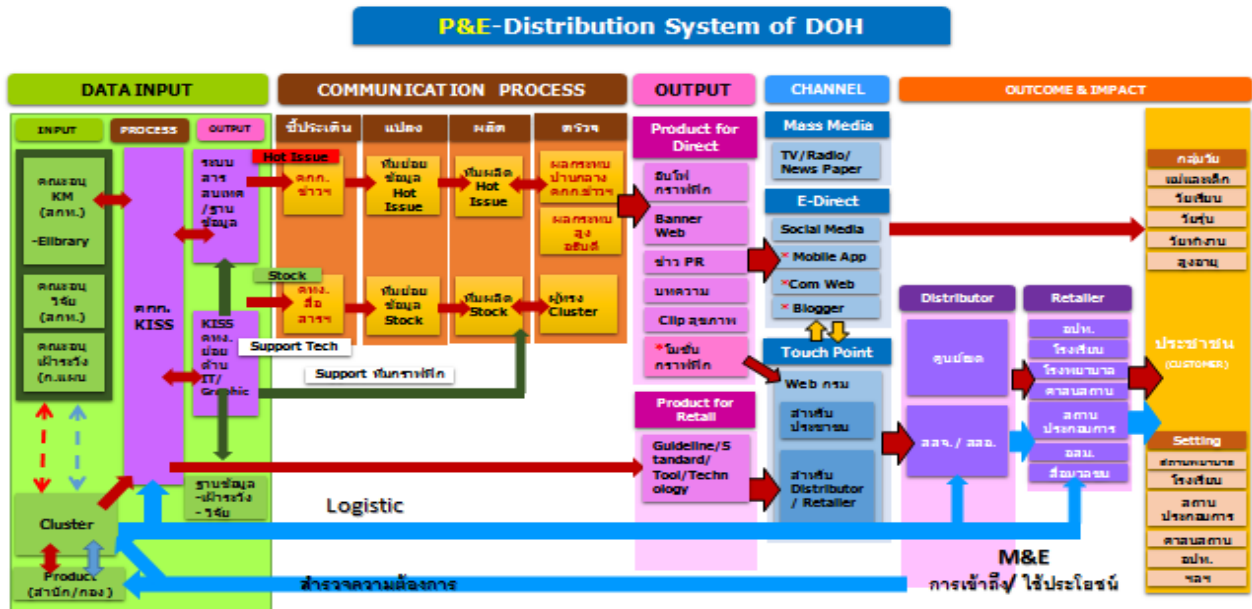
P&E-Distribution System of DOH

DATA INPUT

INPUT

PROCESS

OUTPUT

คณะอนุ KM (สกท.)

-Elibrary

คณะอนุ วิจัย (สกท.)

คณะอนุ เฝ้าระวัง (ก.แผน)

คกก. KISS

ระบบ สาร สนเทศ /ฐาน ข้อมูล

KISS คทง. ย่อย ด้าน IT/ Graphic

ฐานข้อมูล -เฝ้าระวัง -วิจัย

Cluster

Product (สำนัก/กอง)

COMMUNICATION PROCESS

ชี้ประเด็น

แปลง

ผลิต

ตรวจ

Hot Issue

คกก. ข่าว

ทีมย่อย ข้อมูล Hot Issue

ทีมผลิต Hot Issue

ผลกระทบ ปานกลาง คกก.ข่าว

ผลกระทบ สูง อธิบดี

Stock

คทง. สื่อ สาร

ทีมย่อย ข้อมูล Stock

ทีมผลิต Stock

ผู้ทรง Cluster

Support Tech

Support ทีมกราฟิก

OUTPUT

Product for Direct

อินโฟ กราฟฟิก

Banner Web

ข่าว PR

บทความ

Clip ลุขภาพ

*โมชั่น กราฟฟิก

Product for Retail

Guideline/Standard/ Tool/Technology

CHANNEL

Mass Media

TV/Radio/ News Paper

E-Direct

Social Media

* Mobile App

*Com Web

* Blogger

Touch Point

Web กรม

สำหรับ ประชาชน

สำหรับ Distributor / Retailer

OUTCOME & IMPACT

Distributor

ศูนย์ฯ

สสจ. / สสอ.

Retailer

อปท.

โรงเรียน

โรงพยาบาล

ตลาดสถาน

สถาน ประกอบการ

อสม.

สื่อมวลชน

กลุ่มวัย

แม่และเด็ก

วัยเรียน

วัยรุ่น

วัยทำงาน

สูงอายุ

ประชาชน (CUSTOMER)

Setting

สถานพยาบาล

โรงเรียน

สถาน ประกอบการ

ตลาดสถาน

อปท.

ฯลฯ

Logistic

M&E

การเข้าถึง/ ใช้ประโยชน์

สำรวจความต้องการ